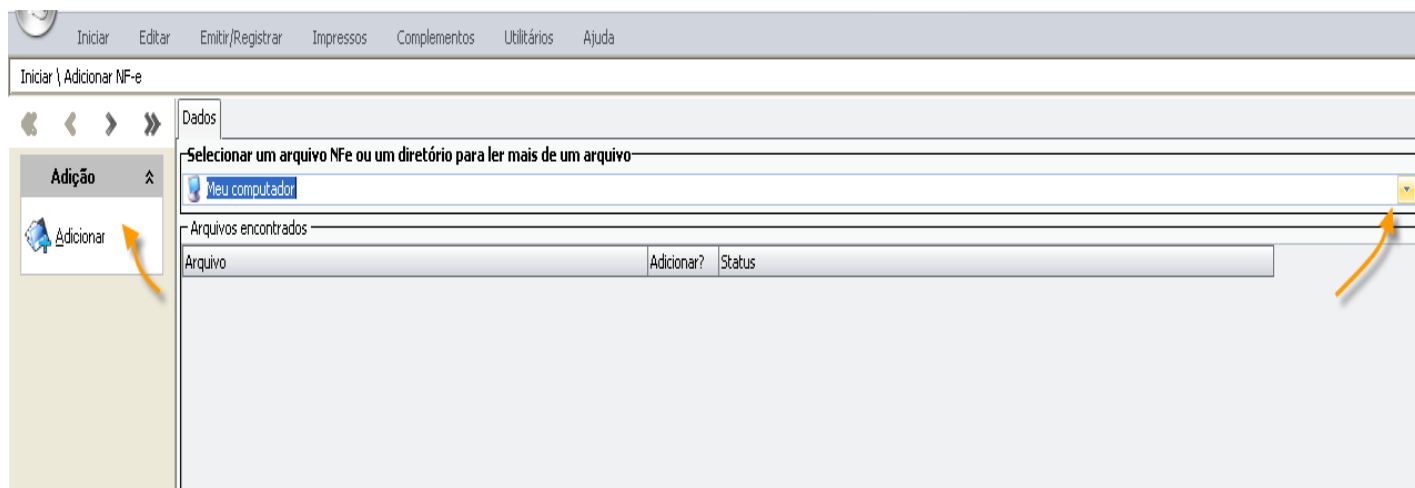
Iniciar Editar Emitir/Registrar Impressos Complementos Utilitários Ajuda

Iniciar \ Adicionar NF-e

Dados

Selecionar um arquivo NFe ou um diretório para ler mais de um arquivo

Meu computador

Adição

Adicionar

Arquivos encontrados

| Arquivo | Adicionar? | Status |
|---|---|---|